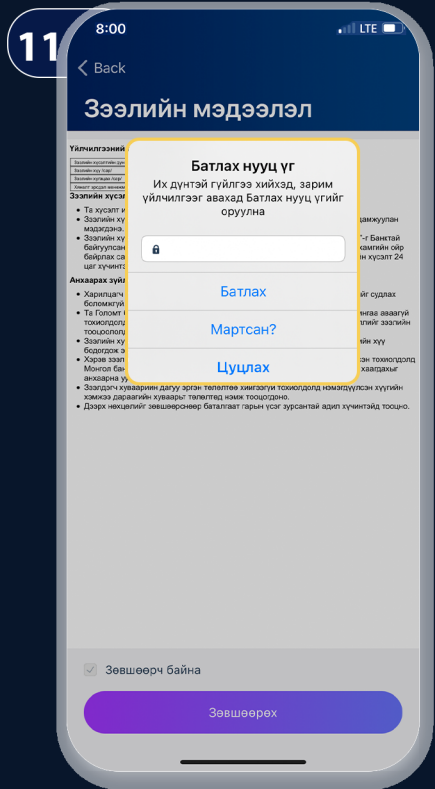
11

8:00

LTE

Back

Зээлийн мэдээлэл

Үйлчилгээний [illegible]

Зээлийн хүсэлтийн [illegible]

Зээлийн хүү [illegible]

Зээлийн хугацаа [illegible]

Хэмжээ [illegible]

Зээлийн хүсэ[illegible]

• Та хүсэлт и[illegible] дамжуулан мэдэгдэнэ.

• Зээлийн хү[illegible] -г Банктай байгуулсан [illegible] хамгийн ойр байрлах са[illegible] хүсэлт 24 цаг хүчинтэ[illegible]

Анхаарах зүйл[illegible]

• Харилцагч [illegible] фир судлах боломжгүй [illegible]

• Та Голомт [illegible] хугацаа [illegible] тохиолдолд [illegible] зээлийн тооцоолол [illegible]

• Зээлийн хү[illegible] хүү бодогдож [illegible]

• Хэрэв зээл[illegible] тохиолдолд Монгол бан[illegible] хаагдахыг анхаарна уу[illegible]

• Зээлдэгч хуваарийн дагуу эргэн төлөлтөө хийгээгүй тохиолдолд нэмэгдүүлсэн хүүгийн хэмжээ дараагийн хуваарьт төлөлтөд нэмж тооцогдоно.

• Дээрх нөхцөлийг зөвшөөрснөөр баталгаат гарын үсэг зурсантай адил хүчинтэйд тооцно.

Батлах нууц үг

Их дүнтэй гүйлгээ хийхэд, зарим үйлчилгээг авахад Батлах нууц үгийг оруулна

Батлах

Мартсан?

Цуцлах

Зөвшөөрч байна

Зөвшөөрөх